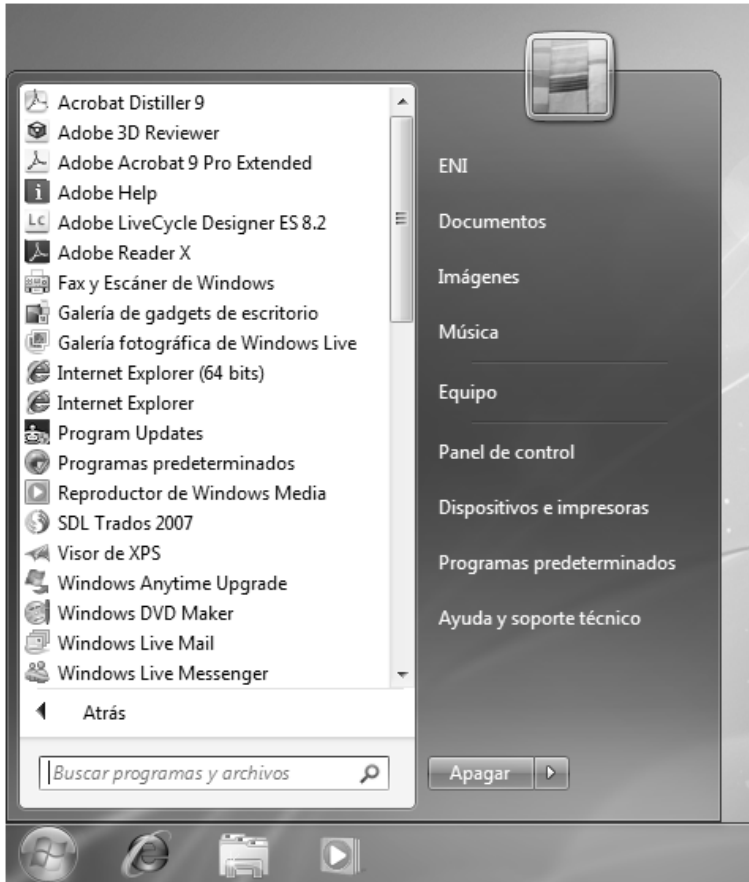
Acrobat Distiller 9
Adobe 3D Reviewer
Adobe Acrobat 9 Pro Extended
Adobe Help
Adobe LiveCycle Designer ES 8.2
Adobe Reader X
Fax y Escáner de Windows
Galería de gadgets de escritorio
Galería fotográfica de Windows Live
Internet Explorer (64 bits)
Internet Explorer
Program Updates
Programas predeterminados
Reproductor de Windows Media
SDL Trados 2007
Visor de XPS
Windows Anytime Upgrade
Windows DVD Maker
Windows Live Mail
Windows Live Messenger

Atrás

Buscar programas y archivos

ENI
Documentos
Imágenes
Música
Equipo
Panel de control
Dispositivos e impresoras
Programas predeterminados
Ayuda y soporte técnico

Apagar